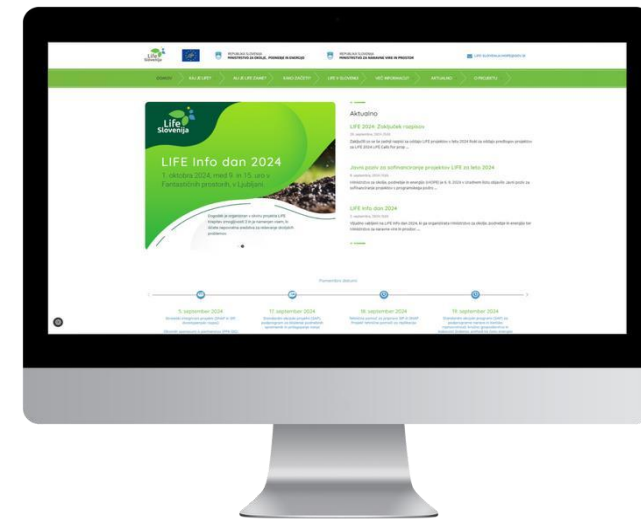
Life Slovenija

REPUBLIKA SLOVENIJA MINISTRSTVO ZA OKOLJE, PODNEBJE IN ENERGIJO

REPUBLIKA SLOVENIJA MINISTRSTVO ZA NARAVNE VIRE IN PROSTOR

DOMOV | KAJ JE LIFE? | ALI JE LIFE ZAME? | KAKO ZAČETI? | LIFE V SLOVENIJI | VEČ INFORMACIJ | AKTUALNO | O PROJEKTU

Life Slovenija

LIFE Info dan 2024

1. oktobra 2024, med 9. in 15. uro v Fantastičnih prostorih, v Ljubljani.

Aktualno

LIFE 2024: Zaključek razpisov

Javni poziv za sofinanciranje projektov LIFE za leto 2024

LIFE info dan 2024

5. september 2024

17. september 2024

18. september 2024

19. september 2024